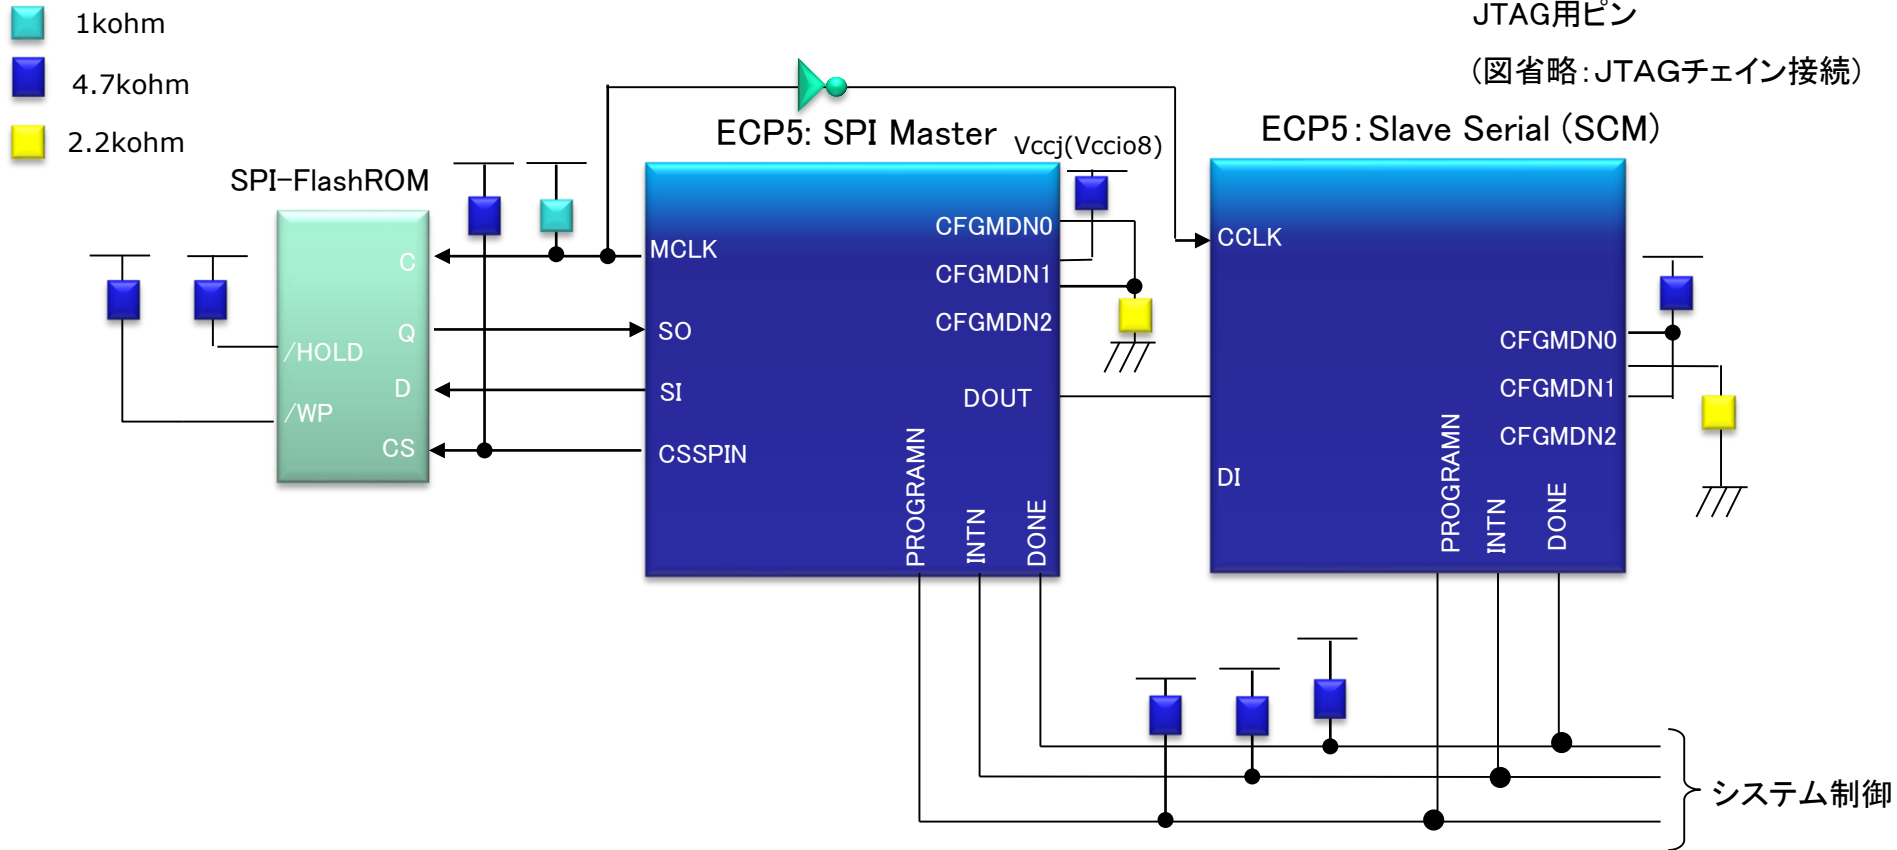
1kohm

4.7kohm

2.2kohm

JTAG用ピン

(図省略:JTAGチェイン接続)

ECP5: SPI Master

Vccj(Vccio8)

ECP5:Slave Serial (SCM)

SPI-FlashROM

C

Q

/HOLD

D

/WP

CS

MCLK

SO

SI

CSSPIN

CFGMDN0

CFGMDN1

CFGMDN2

DOUT

PROGRAMN

INTN

DONE

CCLK

DI

CFGMDN0

CFGMDN1

CFGMDN2

PROGRAMN

INTN

DONE

システム制御